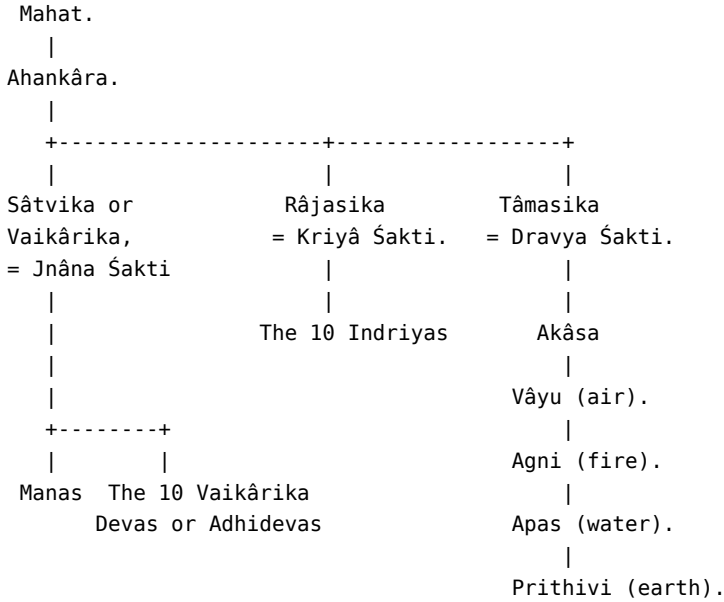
Mahat.

Ahankâra.

Sâtvika or Vaikârika, = Jnâna Śakti

Râjasika = Kriyâ Śakti.

Tâmasika = Dravya Śakti.

The 10 Indriyas

Akâsa

Vâyu (air).

Agni (fire).

Apas (water).

Prithivi (earth).

Manas

The 10 Vaikârika Devas or Adhidevas